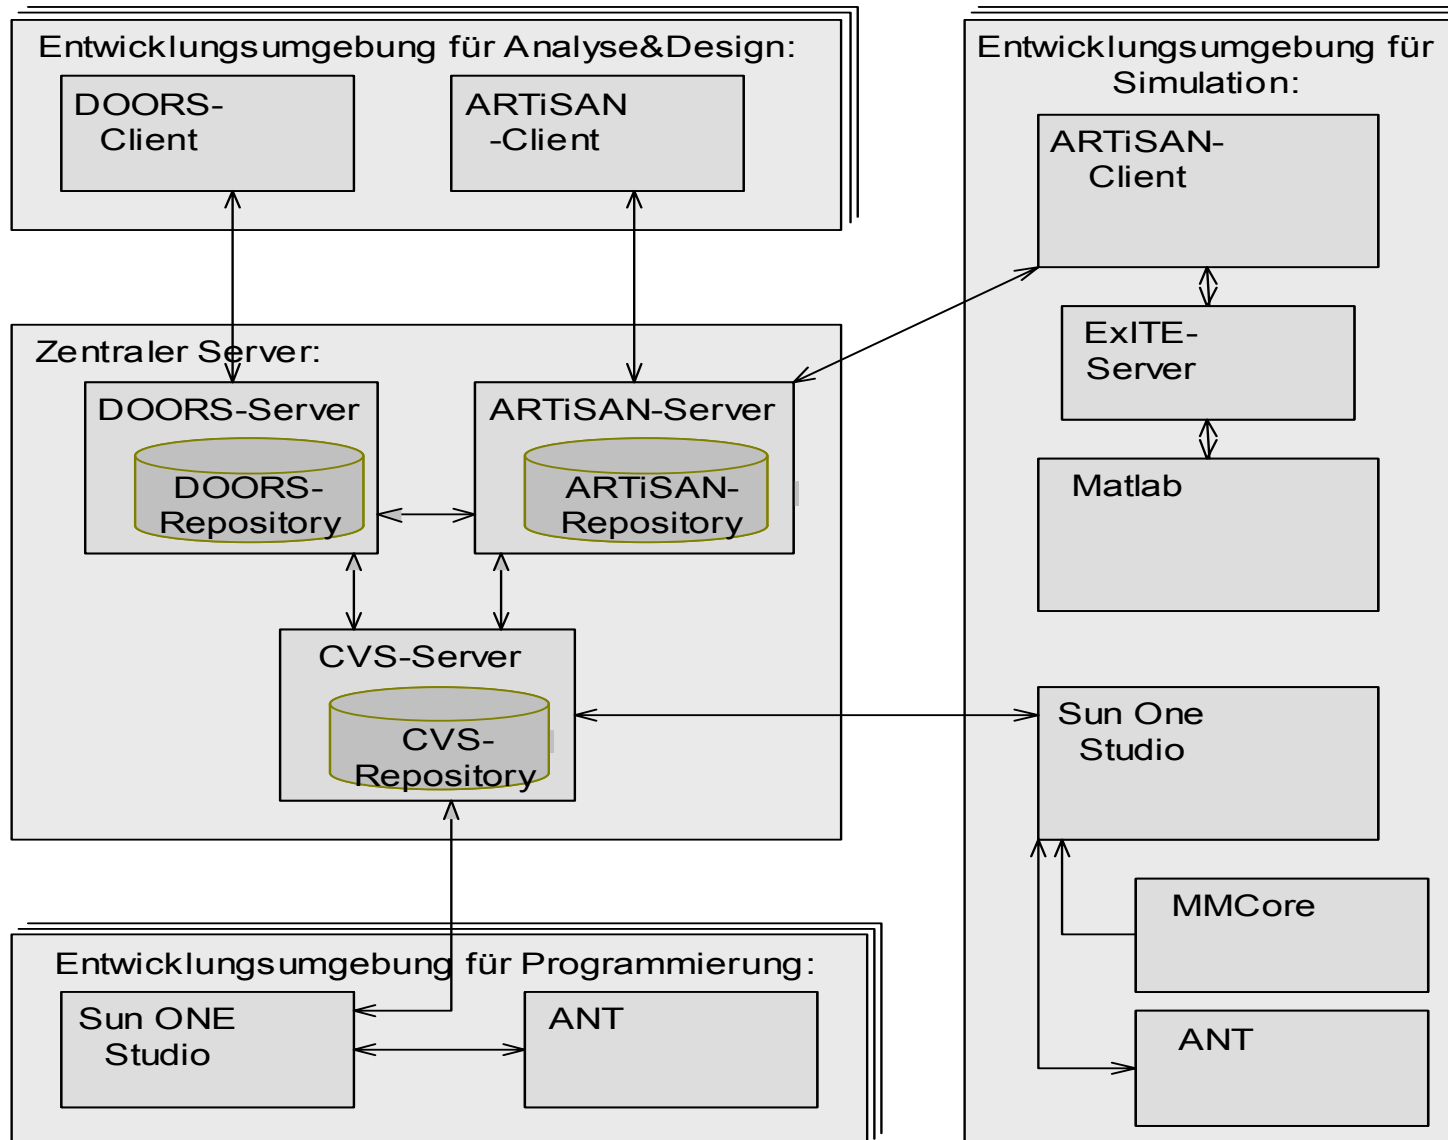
Entwicklungsumgebung für Analyse&Design:

DOORS-Client

ARTiSAN-Client

Entwicklungsumgebung für Simulation:

ARTiSAN-Client

ExITE-Server

Matlab

Zentraler Server:

DOORS-Server

DOORS-Repository

ARTiSAN-Server

ARTiSAN-Repository

CVS-Server

CVS-Repository

Sun One Studio

MMCore

ANT

Entwicklungsumgebung für Programmierung:

Sun ONE Studio

ANT